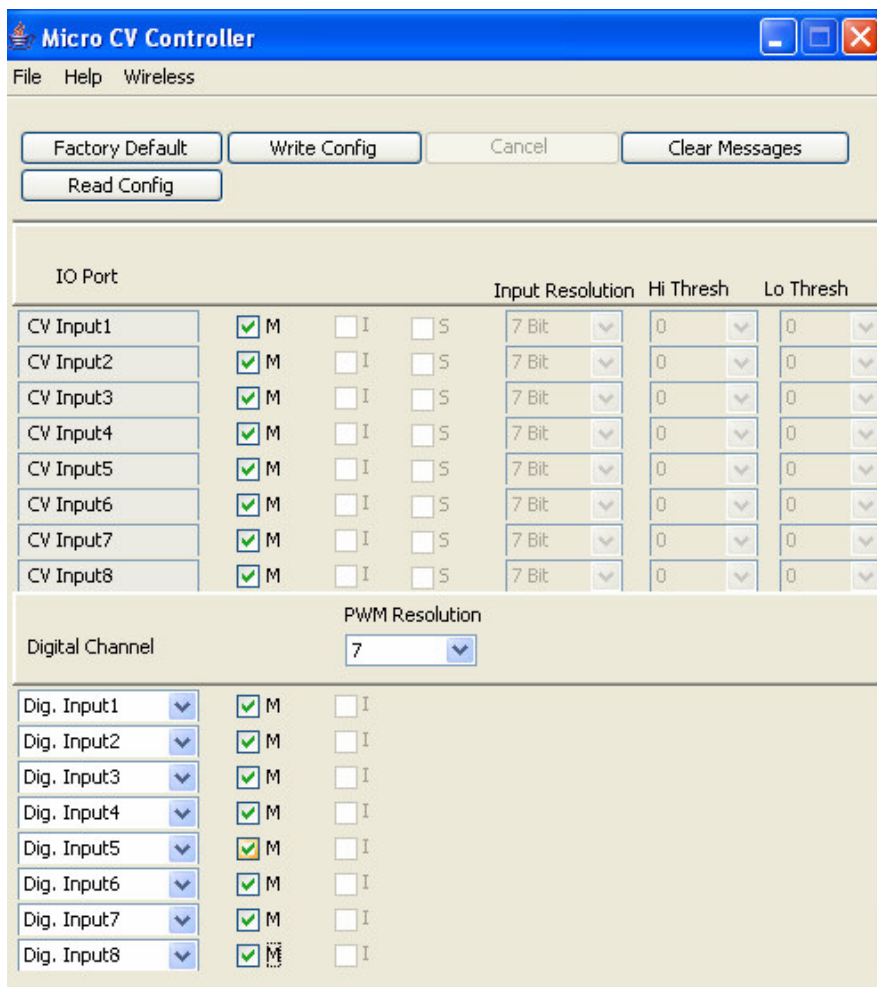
Micro CV Controller

File Help Wireless

Factory Default
Write Config
Cancel
Clear Messages
Read Config

IO Port

| | | | | Input Resolution | Hi Thresh | Lo Thresh |
|---|---|---|---|---|---|---|
| CV Input1 | M | I | S | 7 Bit | 0 | 0 |
| CV Input2 | M | I | S | 7 Bit | 0 | 0 |
| CV Input3 | M | I | S | 7 Bit | 0 | 0 |
| CV Input4 | M | I | S | 7 Bit | 0 | 0 |
| CV Input5 | M | I | S | 7 Bit | 0 | 0 |
| CV Input6 | M | I | S | 7 Bit | 0 | 0 |
| CV Input7 | M | I | S | 7 Bit | 0 | 0 |
| CV Input8 | M | I | S | 7 Bit | 0 | 0 |

Digital Channel

PWM Resolution
7

| | | |
|---|---|---|
| Dig. Input1 | M | I |
| Dig. Input2 | M | I |
| Dig. Input3 | M | I |
| Dig. Input4 | M | I |
| Dig. Input5 | M | I |
| Dig. Input6 | M | I |
| Dig. Input7 | M | I |
| Dig. Input8 | M | I |